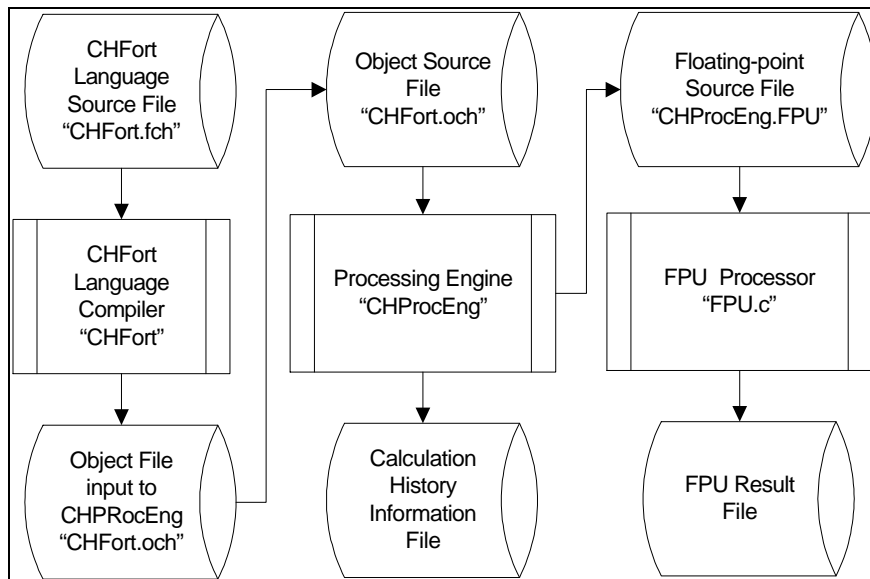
CHFort Language Source File “CHFort.fch”

CHFort Language Compiler “CHFort”

Object File input to CHPRocEng “CHFort.och”

Object Source File “CHFort.och”

Processing Engine “CHProcEng”

Calculation History Information File

Floating-point Source File “CHProcEng.FPU”

FPU Processor “FPU.c”

FPU Result File